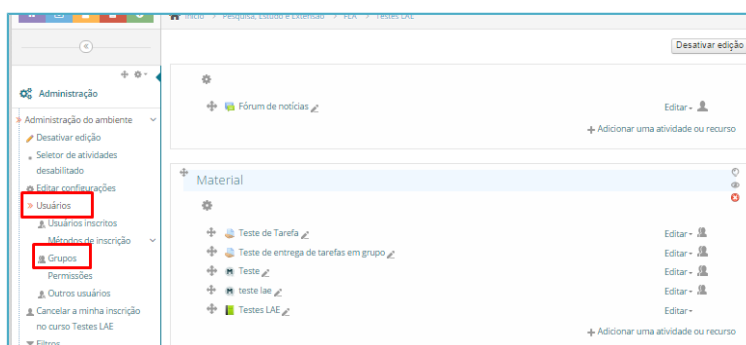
Início > Pesquisa, Estudo e Extensão > FEA > Testes LAE

Desativar edição

Administração

» Administração do ambiente
Desativar edição
Seletor de atividades desabilitado
Editar configurações
» Usuários
Usuários inscritos
Métodos de inscrição
Grupos
Permissões
Outros usuários
Cancelar a minha inscrição no curso Testes LAE
Filtros

Fórum de notícias
Editar -
+ Adicionar uma atividade ou recurso

Material

Teste de Tarefa
Editar -
Teste de entrega de tarefas em grupo
Editar -
Teste
Editar -
teste lae
Editar -
Testes LAE
Editar -
+ Adicionar uma atividade ou recurso